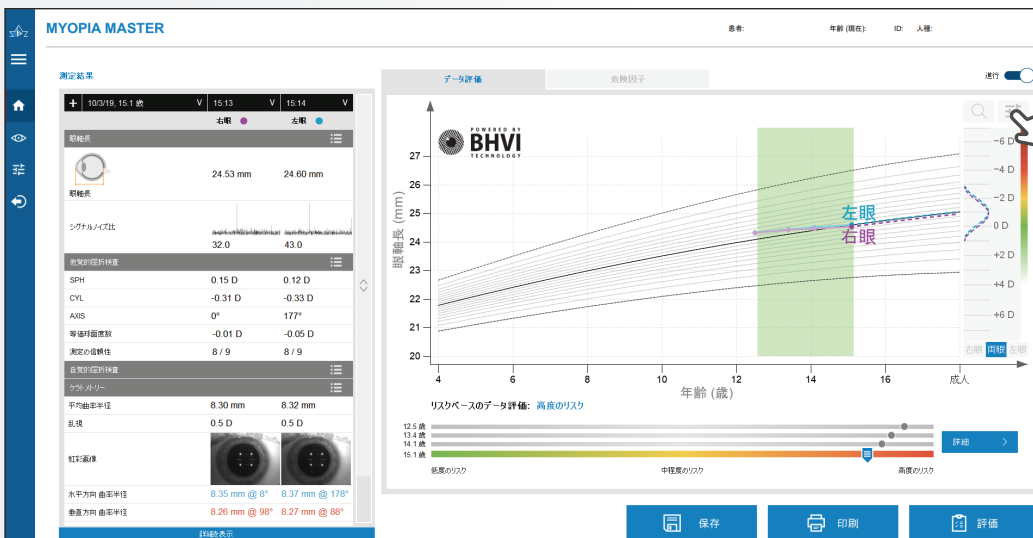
MYOPIA MASTER

患者: 年齢 (現在): ID: 人種:

測定結果

+ 10/3/19, 15.1 歳 V 15:13 V 15:14 V

右眼 左眼

眼軸長

眼軸長

24.53 mm 24.60 mm

シグナルノイズ比

32.0 43.0

他覚的屈折検査

| | | |
|---|---|---|
| SPH | 0.15 D | 0.12 D |
| CYL | -0.31 D | -0.33 D |
| AXIS | 0° | 177° |
| 等価球面度数 | -0.01 D | -0.05 D |
| 測定の信頼性 | 8 / 9 | 8 / 9 |

自覚的屈折検査

ケラトメトリー

| | | |
|---|---|---|
| 平均曲率半径 | 8.30 mm | 8.32 mm |
| 乱視 | 0.5 D | 0.5 D |

虹彩画像

| | | |
|---|---|---|
| 水平方向 曲率半径 | 8.35 mm @ 8° | 8.37 mm @ 178° |
| 垂直方向 曲率半径 | 8.26 mm @ 98° | 8.27 mm @ 88° |

詳細表示

データ評価 危険因子

進行

POWERED BY BHVI TECHNOLOGY

眼軸長 (mm)

27 26 25 24 23 22 21 20

左眼
右眼

4 6 8 10 12 14 16 成人

年齢 (歳)

-6 D -4 D -2 D 0 D +2 D +4 D +6 D

右眼 両眼 左眼

リスクベースのデータ評価: 高度のリスク

12.5 歳
13.4 歳
14.1 歳
15.1 歳

詳細 >

低度のリスク 中程度のリスク 高度のリスク

保存 印刷 評価